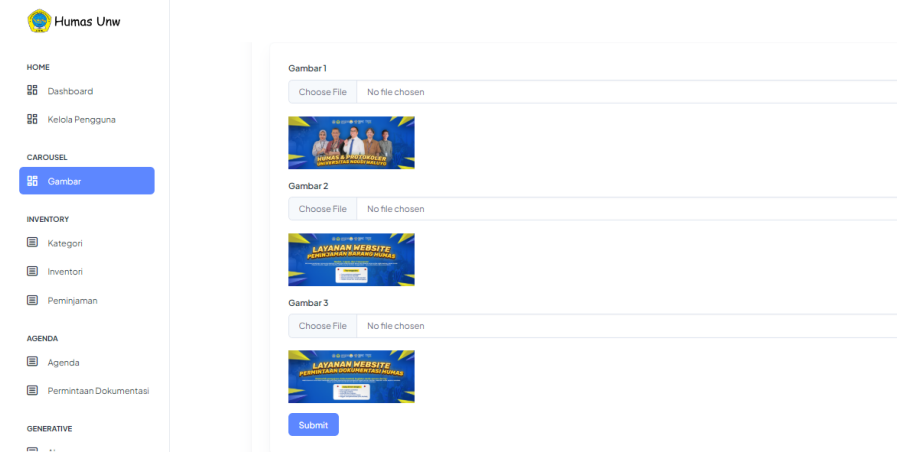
Humas Unw

HOME

Dashboard

Kelola Pengguna

CAROUSEL

Gambar

INVENTORY

Kategori

Inventori

Peminjaman

AGENDA

Agenda

Permintaan Dokumentasi

GENERATIVE

Gambar 1

Choose File No file chosen

HUMAS & PROTOKOLER UNIVERSITAS NGUDI WALUYO

Gambar 2

Choose File No file chosen

LAYANAN WEBSITE PEMINJAMAN BARANG HUMAS

Gambar 3

Choose File No file chosen

LAYANAN WEBSITE PERMINTAAN DOKUMENTASI HUMAS

Submit